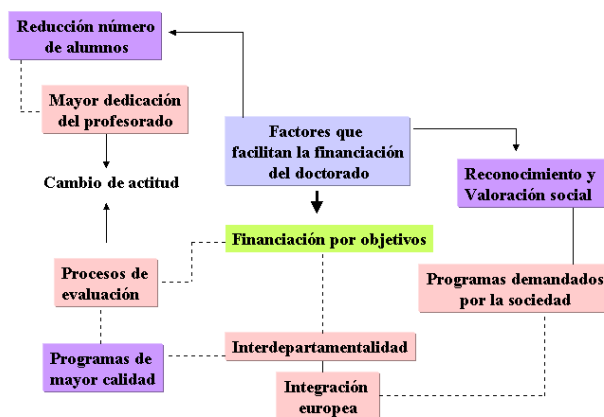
Reducción número de alumnos

Mayor dedicación del profesorado

Cambio de actitud

Factores que facilitan la financiación del doctorado

Reconocimiento y Valoración social

Financiación por objetivos

Procesos de evaluación

Programas demandados por la sociedad

Interdepartamentalidad

Programas de mayor calidad

Integración europea